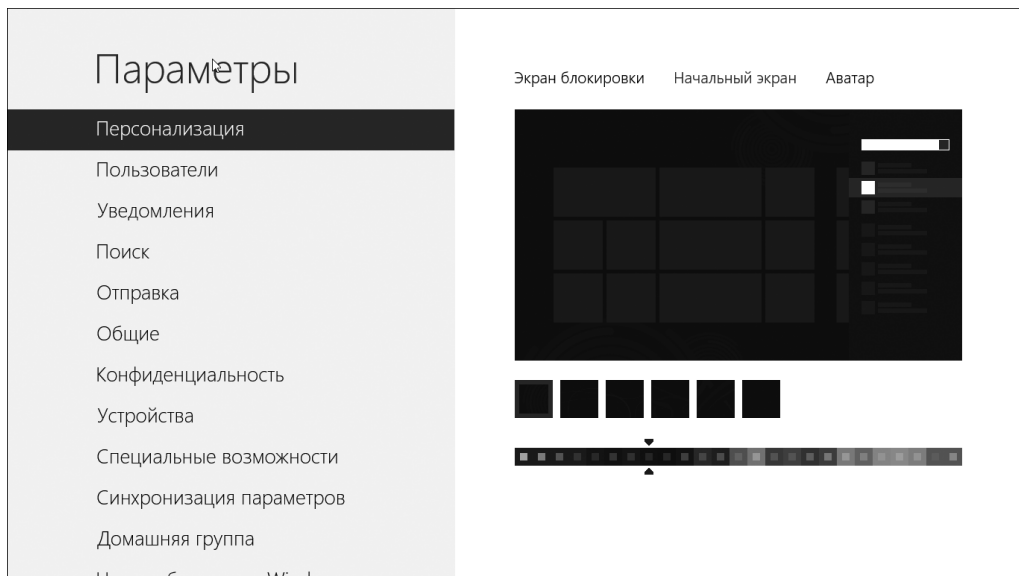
Параметры

Персонализация

Пользователи

Уведомления

Поиск

Отправка

Общие

Конфиденциальность

Устройства

Специальные возможности

Синхронизация параметров

Домашняя группа

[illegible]

Экран блокировки Начальный экран Аватар